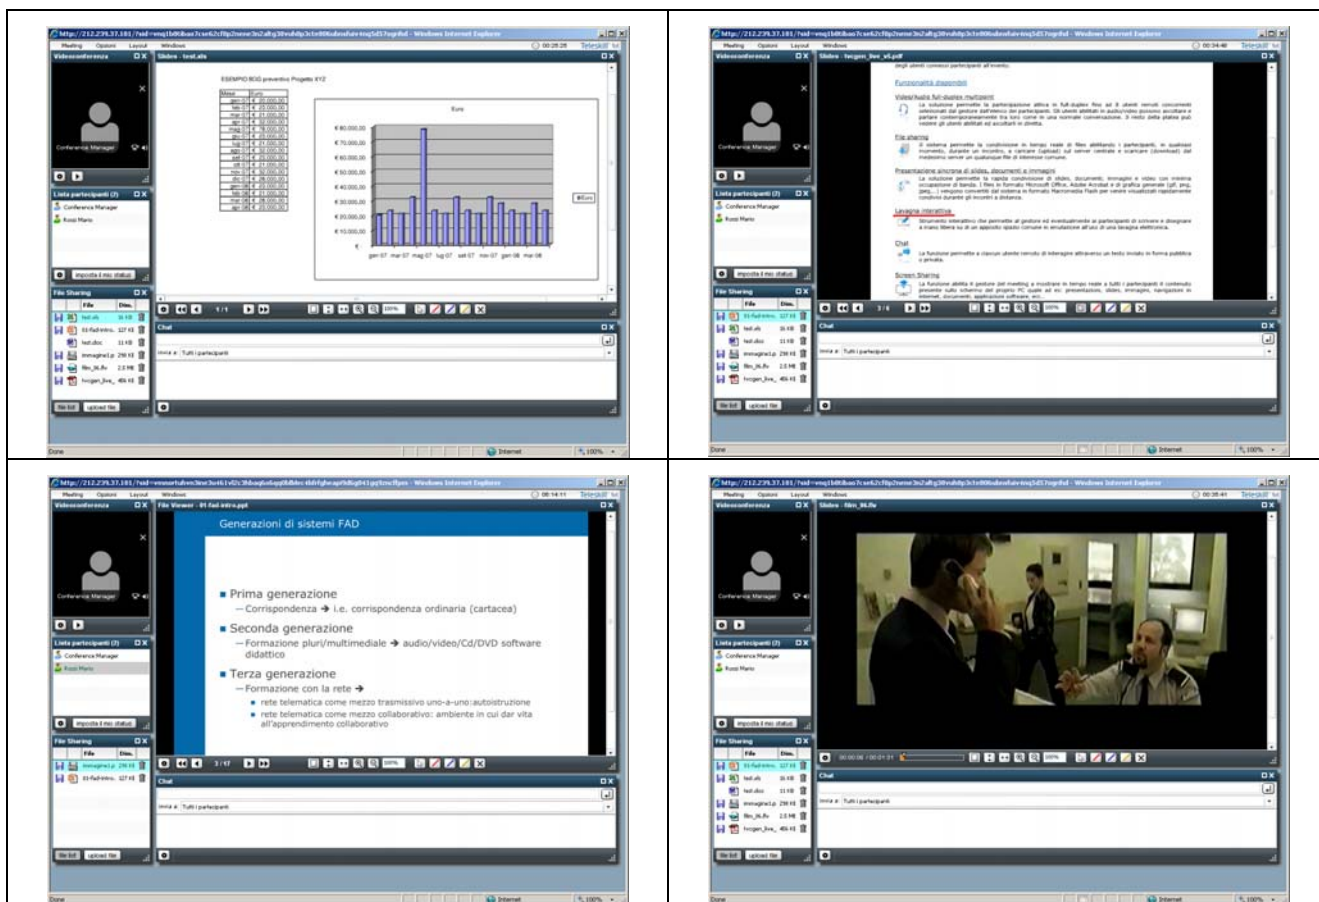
Meeting Opzioni Layout Windows
Videoconferenza
Slides - test.xls
ESEMPIO ROG preventivo Progetto XYZ
Euro
€ 80.000,00
€ 70.000,00
€ 60.000,00
€ 50.000,00
€ 40.000,00
€ 30.000,00
€ 20.000,00
€ 10.000,00
€
gen-07 mar-07 mag-07 lug-07 set-07 nov-07 gen-08 mar-08
Conference Manager
Lista partecipanti (2)
Conference Manager
Rossi Mario
imposta il mio status
File Sharing
File Dim.
test.xls
01-fad-intro.
test.doc
immagine1.p
film_06.flv
tvcgen_live_
file list upload file
Chat
invia a: Tutti i partecipanti
Done
Internet
100%

Slides - tvcgen_live_v5.pdf
Funzionalità disponibili
Video/Audio full-duplex multipunti
File sharing
Presentazione sincrona di slides, documenti e immagini
Lavagna interattiva
Chat
Screen Sharing

File Viewer - 01-fad-intro.ppt
Generazioni di sistemi FAD
Prima generazione
— Corrispondenza → i.e. corrispondenza ordinaria (cartacea)
Seconda generazione
— Formazione pluri/multimediale → audio/video/Cd/DVD software didattico
Terza generazione
— Formazione con la rete →
rete telematica come mezzo trasmissivo uno-a-uno:autoistruzione
rete telematica come mezzo collaborativo: ambiente in cui dar vita all'apprendimento collaborativo
3/17

Slides - film_06.flv